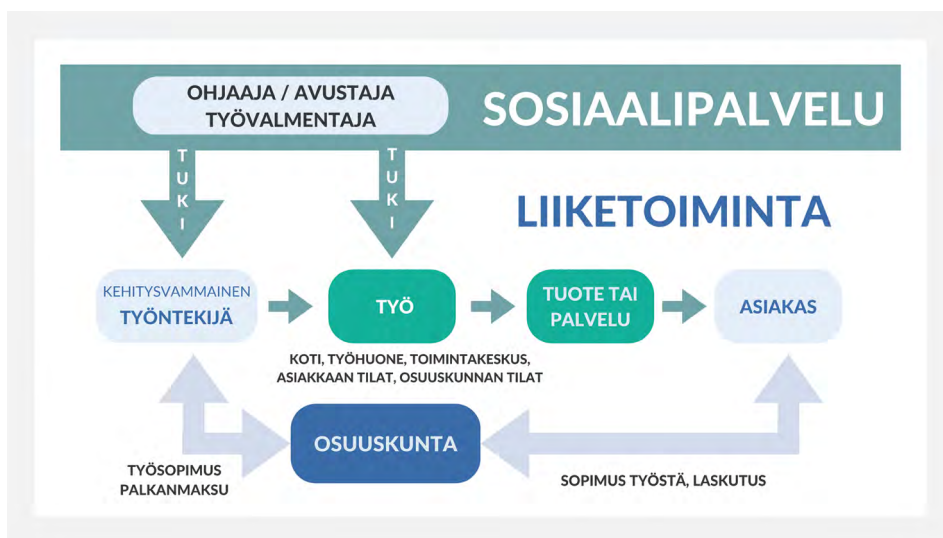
OHJAAJA / AVUSTAJA
TYÖVALMENTAJA

SOSIAALIPALVELU

TUKI

TUKI

LIIKETOIMINTA

KEHITYSVAMMAINEN
TYÖNTEKIJÄ

TYÖ

TUOTE TAI
PALVELU

ASIAKAS

KOTI, TYÖHUONE, TOIMINTAKESKUS,
ASIAKKAAN TILAT, OSUUSKUNNAN TILAT

OSUUSKUNTA

TYÖSOPIMUS
PALKANMAKSU

SOPIMUS TYÖSTÄ, LASKUTUS